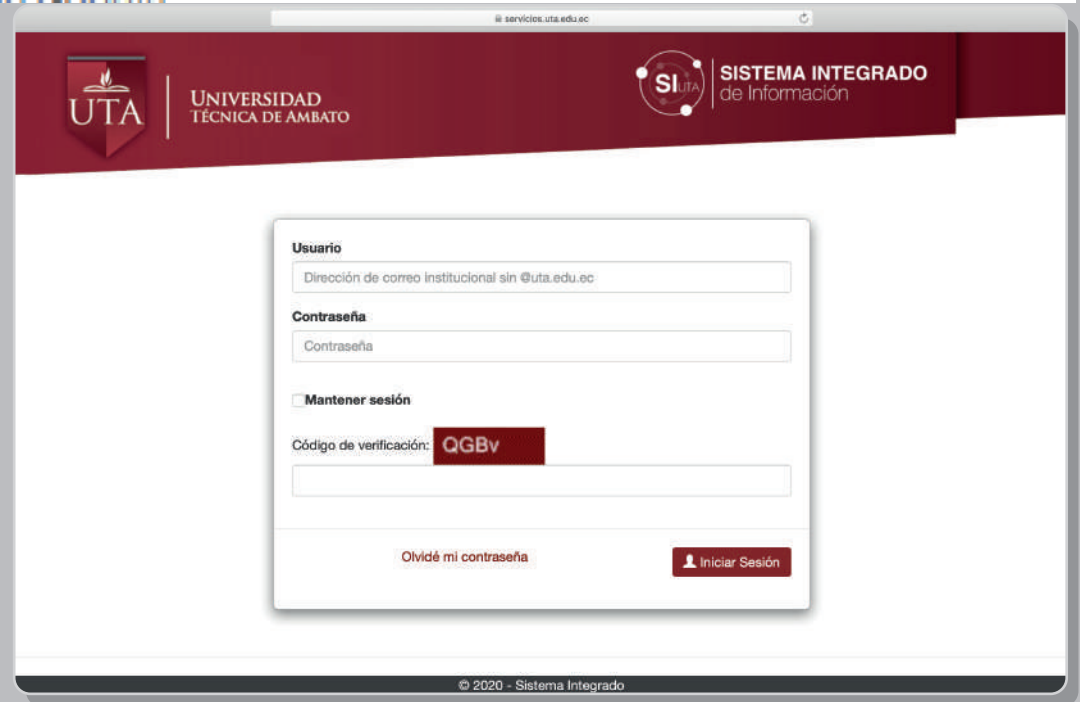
servicios.uta.edu.ec

UTA
UNIVERSIDAD
TÉCNICA DE AMBATO

SI UTA
SISTEMA INTEGRADO
de Información

Usuario
Dirección de correo institucional sin @uta.edu.ec

Contraseña
Contraseña

Mantener sesión

Código de verificación: QGBv

Olvidé mi contraseña

Iniciar Sesión

© 2020 - Sistema Integrado